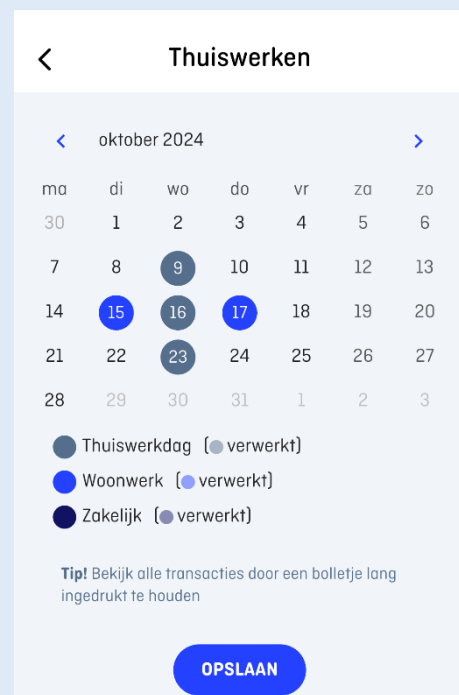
<

Thuiswerken

<   oktober 2024   >

| ma | di | wo | do | vr | za | zo |
|---|---|---|---|---|---|---|
| 30 | 1 | 2 | 3 | 4 | 5 | 6 |
| 7 | 8 | 9 | 10 | 11 | 12 | 13 |
| 14 | 15 | 16 | 17 | 18 | 19 | 20 |
| 21 | 22 | 23 | 24 | 25 | 26 | 27 |
| 28 | 29 | 30 | 31 | 1 | 2 | 3 |

Thuiswerkdag (verwerkt)

Woonwerk (verwerkt)

Zakelijk (verwerkt)

Tip! Bekijk alle transacties door een bolletje lang ingedrukt te houden

OPSLAAN